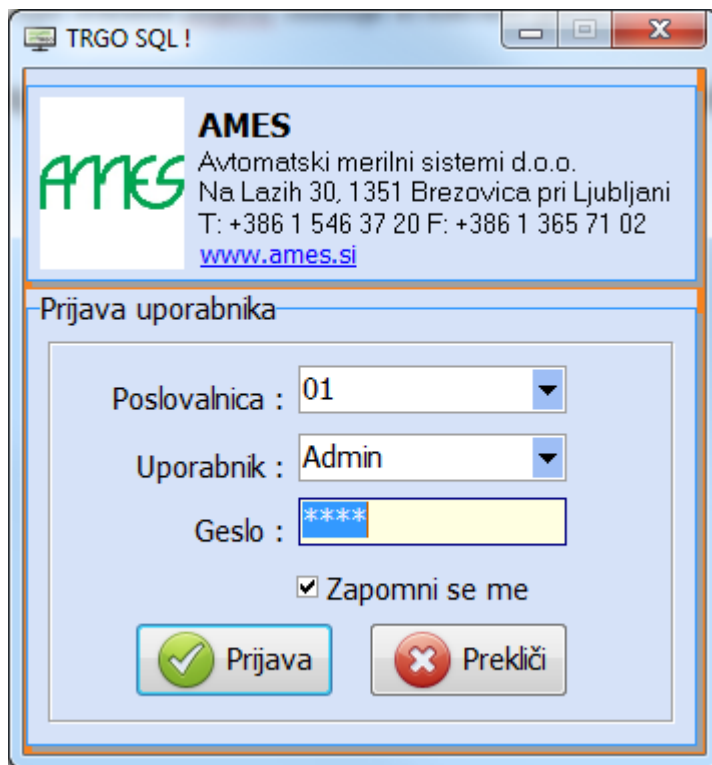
TRGO SQL !

AMES

AMES
Avtomatski merilni sistemi d.o.o.
Na Lazih 30, 1351 Brezovica pri Ljubljani
T: +386 1 546 37 20 F: +386 1 365 71 02
www.ames.si

Prijava uporabnika

Poslovalnica : 01

Uporabnik : Admin

Geslo : ****

Zapomni se me

Prijava

Prekliči